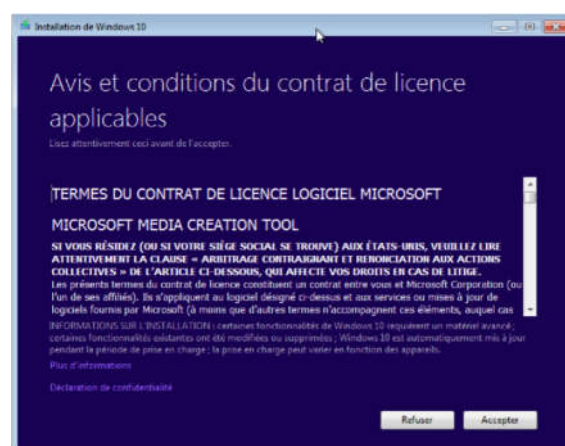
Installation de Windows 10

Avis et conditions du contrat de licence applicables

Lisez attentivement ceci avant de l'accepter.

TERMES DU CONTRAT DE LICENCE LOGICIEL MICROSOFT

MICROSOFT MEDIA CREATION TOOL

SI VOUS RÉSIDEZ (OU SI VOTRE SIÈGE SOCIAL SE TROUVE) AUX ÉTATS-UNIS, VEUILLEZ LIRE ATTENTIVEMENT LA CLAUSE « ARBITRAGE CONTRAIGNANT ET RENONCIATION AUX ACTIONS COLLECTIVES » DE L'ARTICLE CI-DESSOUS, QUI AFFECTE VOS DROITS EN CAS DE LITIGE.

Les présents termes du contrat de licence constituent un contrat entre vous et Microsoft Corporation (ou l'un de ses affiliés). Ils s'appliquent au logiciel désigné ci-dessus et aux services ou mises à jour de logiciels fournis par Microsoft (à moins que d'autres termes n'accompagnent ces éléments, auquel cas

INFORMATIONS SUR L'INSTALLATION : certaines fonctionnalités de Windows 10 requièrent un matériel avancé ; certaines fonctionnalités existantes ont été modifiées ou supprimées ; Windows 10 est automatiquement mis à jour pendant la période de prise en charge ; la prise en charge peut varier en fonction des appareils.

Plus d'informations

Déclaration de confidentialité

Refuser

Accepter